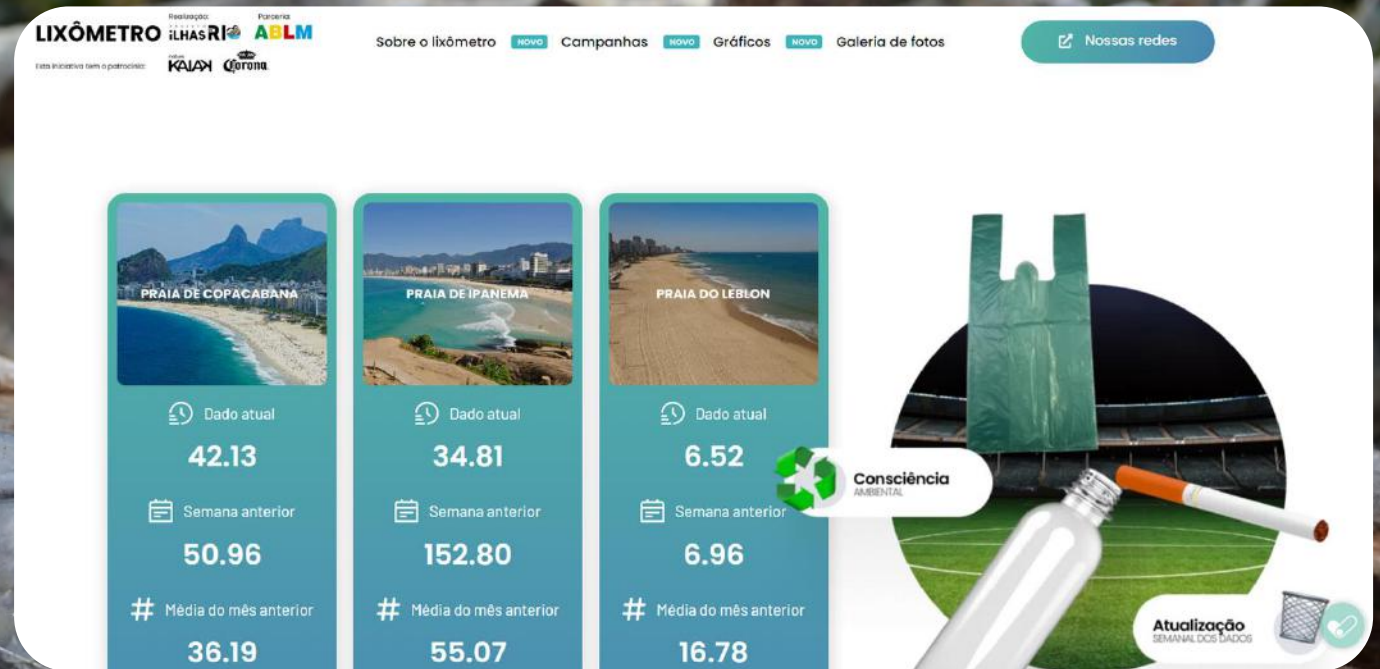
LIXÔMETRO Realização: ILHAS RIO Parceria ABLM

Esta iniciativa tem o patrocínio: KAIAK Corona

Sobre o lixômetro NOVO Campanhas NOVO Gráficos NOVO Galeria de fotos

Nossas redes

PRAIA DE COPACABANA

Dado atual
42.13
Semana anterior
50.96
Média do mês anterior
36.19

PRAIA DE IPANEMA

Dado atual
34.81
Semana anterior
152.80
Média do mês anterior
55.07

PRAIA DO LEBLON

Dado atual
6.52
Semana anterior
6.96
Média do mês anterior
16.78

Consciência
AMBIENTAL

Atualização
SEMANAL DOS DADOS